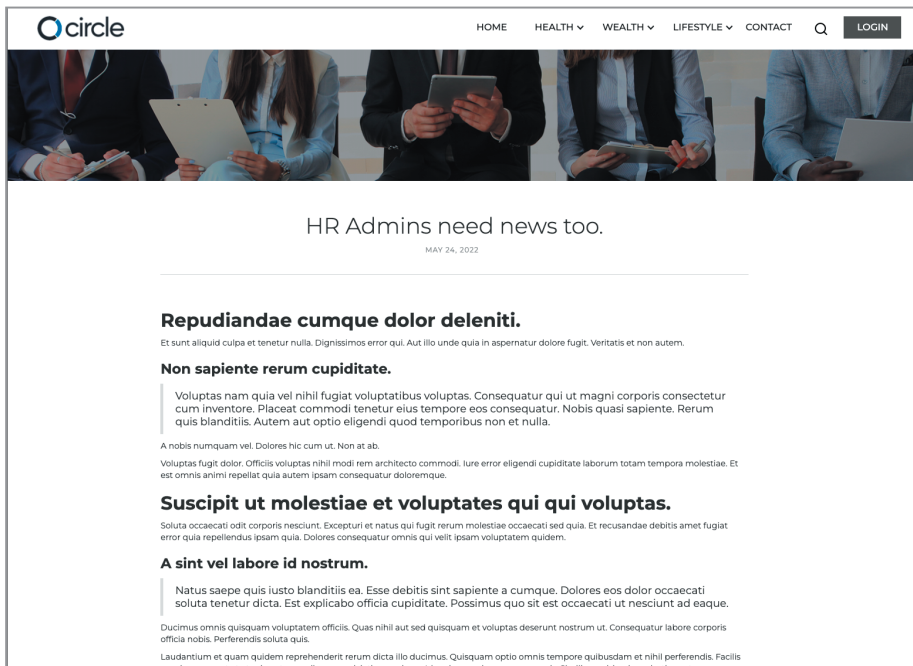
circle

HOME HEALTH WEALTH LIFESTYLE CONTACT LOGIN

HR Admins need news too.

MAY 24, 2022

Repudiandae cumque dolor deleniti.

Et sunt aliquid culpa et tenetur nulla. Dignissimos error qui. Aut illo unde quia in aspernatur dolore fugit. Veritatis et non autem.

Non sapiente rerum cupiditate.

Voluptas nam quia vel nihil fugiat voluptatibus voluptas. Consequatur qui ut magni corporis consectetur cum inventore. Placeat commodi tenetur eius tempore eos consequatur. Nobis quasi sapiente. Rerum quis blanditiis. Autem aut optio eligendi quod temporibus non et nulla.

A nobis numquam vel. Dolores hic cum ut. Non at ab.

Voluptas fugit dolor. Officiis voluptas nihil modi rem architecto commodi. Iure error eligendi cupiditate laborum totam tempora molestiae. Et est omnis animi repellat quia autem ipsam consequatur doloremque.

Suscipit ut molestiae et voluptates qui qui voluptas.

Soluta occaecati odit corporis nesciunt. Excepturi et natus qui fugit rerum molestiae occaecati sed quia. Et recusandae debitis amet fugiat error quia repellendus ipsam quia. Dolores consequatur omnis qui velit ipsam voluptatem quidem.

A sint vel labore id nostrum.

Natus saepe quis iusto blanditiis ea. Esse debitis sint sapiente a cumque. Dolores eos dolor occaecati soluta tenetur dicta. Est explicabo officia cupiditate. Possimus quo sit est occaecati ut nesciunt ad eaque.

Ducimus omnis quisquam voluptatem officiis. Quas nihil aut sed quisquam et voluptas deserunt nostrum ut. Consequatur labore corporis officia nobis. Perferendis soluta quis.

Laudantium et quam quidem reprehenderit rerum dicta illo ducimus. Quisquam optio omnis tempore quibusdam et nihil perferendis. Facilis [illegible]